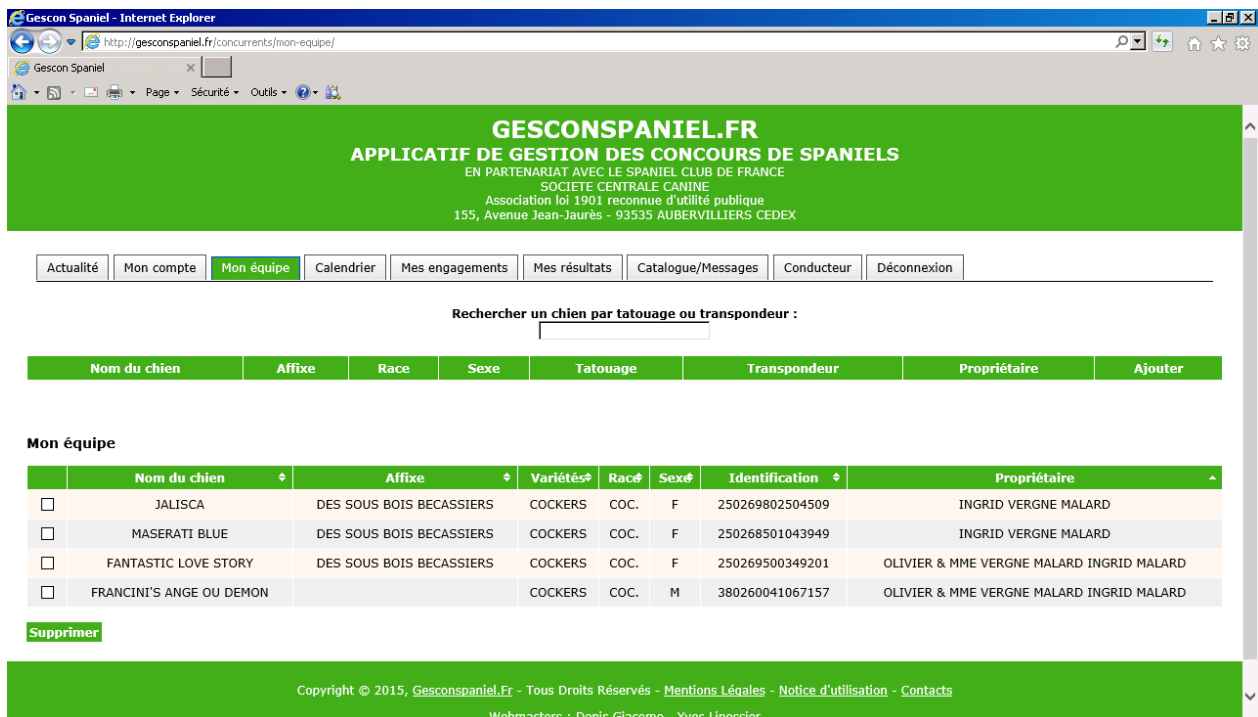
Gescon Spaniel - Internet Explorer
http://gesconspaniel.fr/concurrents/mon-equipe/
Gescon Spaniel
Page ▾ Sécurité ▾ Outils ▾

GESCONSPANIEL.FR
APPLICATIF DE GESTION DES CONCOURS DE SPANIELS
EN PARTENARIAT AVEC LE SPANIEL CLUB DE FRANCE
SOCIETE CENTRALE CANINE
Association loi 1901 reconnue d'utilité publique
155, Avenue Jean-Jaurès - 93535 AUBERVILLIERS CEDEX

Actualité | Mon compte | Mon équipe | Calendrier | Mes engagements | Mes résultats | Catalogue/Messages | Conducteur | Déconnexion

Rechercher un chien par tatouage ou transpondeur :

| Nom du chien | Affixe | Race | Sexe | Tatouage | Transpondeur | Propriétaire | Ajouter |
|---|---|---|---|---|---|---|---|

Mon équipe

| | Nom du chien | Affixe | Variétés | Race | Sexe | Identification | Propriétaire |
|---|---|---|---|---|---|---|---|
| ☐ | JALISCA | DES SOUS BOIS BECASSIERS | COCKERS | COC. | F | 250269802504509 | INGRID VERGNE MALARD |
| ☐ | MASERATI BLUE | DES SOUS BOIS BECASSIERS | COCKERS | COC. | F | 250268501043949 | INGRID VERGNE MALARD |
| ☐ | FANTASTIC LOVE STORY | DES SOUS BOIS BECASSIERS | COCKERS | COC. | F | 250269500349201 | OLIVIER & MME VERGNE MALARD INGRID MALARD |
| ☐ | FRANCINI'S ANGE OU DEMON | | COCKERS | COC. | M | 380260041067157 | OLIVIER & MME VERGNE MALARD INGRID MALARD |

Supprimer

Copyright © 2015, Gesconspaniel.Fr - Tous Droits Réservés - Mentions Légales - Notice d'utilisation - Contacts
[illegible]